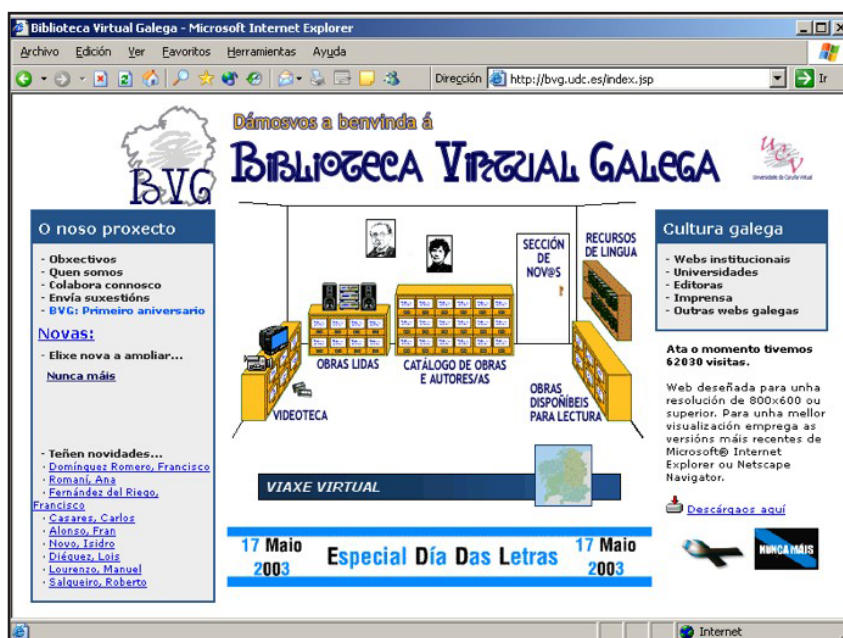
Biblioteca Virtual Galega - Microsoft Internet Explorer

Archivo Edición Ver Favoritos Herramientas Ayuda

Dirección http://bvg.udc.es/index.jsp Ir

BVG

Dámosvos a benvinda á

Biblioteca Virtual Galega

UCV

Universidade da Coruña Virtual

O noso proxecto

- Obxectivos
- Quen somos
- Colabora connosco
- Envía suxestións
- BVG: Primeiro aniversario

Novas:

- Elixe nova a ampliar...

Nunca máis

- Teñen novidades...
· Domínguez Romero, Francisco
· Romaní, Ana
· Fernández del Riego, Francisco
· Casares, Carlos
· Alonso, Fran
· Novo, Isidro
· Diéguez, Lois
· Lourenzo, Manuel
· Salgueiro, Roberto

SECCIÓN DE NOV@S

RECURSOS DE LINGUA

OBRAS LIDAS

CATÁLOGO DE OBRAS E AUTORES/AS

VIDEOTECA

OBRAS DISPOÑIBEIS PARA LECTURA

VIAXE VIRTUAL

17 Maio 2003 Especial Día Das Letras 17 Maio 2003

Cultura galega

- Webs institucionais
- Universidades
- Editoras
- Imprensa
- Outras webs galegas

Ata o momento tivemos 62030 visitas.

Web deseñada para unha resolución de 800x600 ou superior. Para unha mellor visualización emprega as versións máis recentes de Microsoft® Internet Explorer ou Netscape Navigator.

Descárgaos aquí

NUNCA MÁIS

Internet